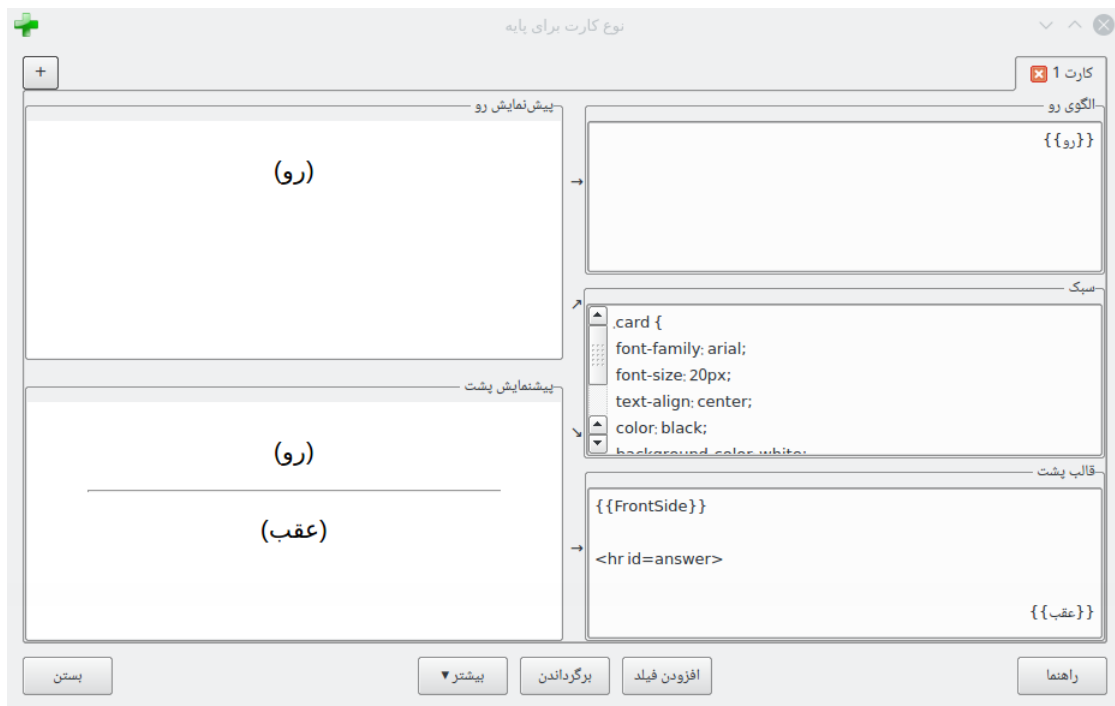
نوع کارت برای پایه

+

کارت 1

پیش‌نمایش رو

(رو)

الگوی رو

{{رو}}

→

↗

سبک

.card {
font-family: arial;
font-size: 20px;
text-align: center;
color: black;
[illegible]

پیشنمایش پشت

(رو)

(عقب)

↘

قالب پشت

{{FrontSide}}

<hr id=answer>

{{عقب}}

→

بستن

بیشتر▼

برگرداندن

افزودن فیلد

راهنما